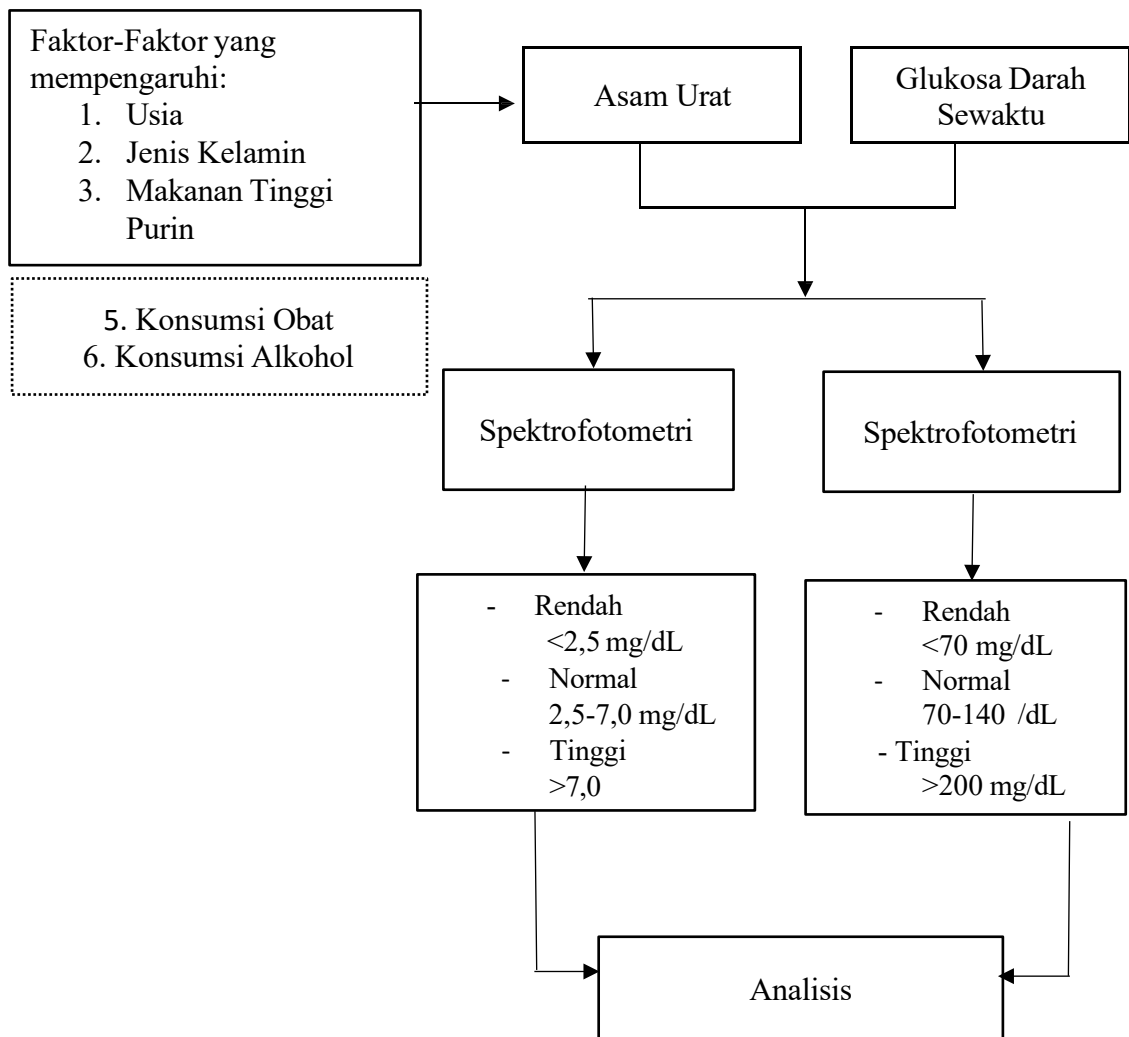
Faktor-Faktor yang mempengaruhi:
1. Usia
2. Jenis Kelamin
3. Makanan Tinggi Purin

5. Konsumsi Obat
6. Konsumsi Alkohol

Asam Urat

Glukosa Darah Sewaktu

Spektrofotometri

Spektrofotometri

- Rendah <2,5 mg/dL
- Normal 2,5-7,0 mg/dL
- Tinggi >7,0

- Rendah <70 mg/dL
- Normal 70-140 /dL
- Tinggi >200 mg/dL

Analisis